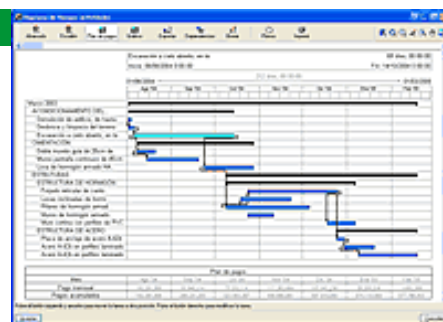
Diagrama de Ganttt de Proyecto

Excavación a cielo abierto, en te
Inicio: 05/06/2004 0:00:00
Fin: 14/10/2004 0:00:00

Marzo 2002
ACONDICIONAMIENTO DEL
Demolición de edificio, de hasta
Desbroce y limpieza del terreno
Excavación a cielo abierto, en te
CIMENTACIÓN
Doble muestra guía de 20cm de
Muro pantalla continuo de HA-25
Losa de hormigón armado HA
ESTRUCTURAS
ESTRUCTURA DE HORMIGÓN
Forjado reticular de Losas
Losas inclinadas de horm
Pilares de hormigón armad
Muros de hormigón armado
Muro cortina con perfiles de PVC
ESTRUCTURA DE ACERO
Placa de anclaje de acero S-S2
Acero S-S2 en perfiles laminad
Acero S-S2 en perfiles laminad

Plan de pagos
Mes
Pago mensual
Pagos acumulados

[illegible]